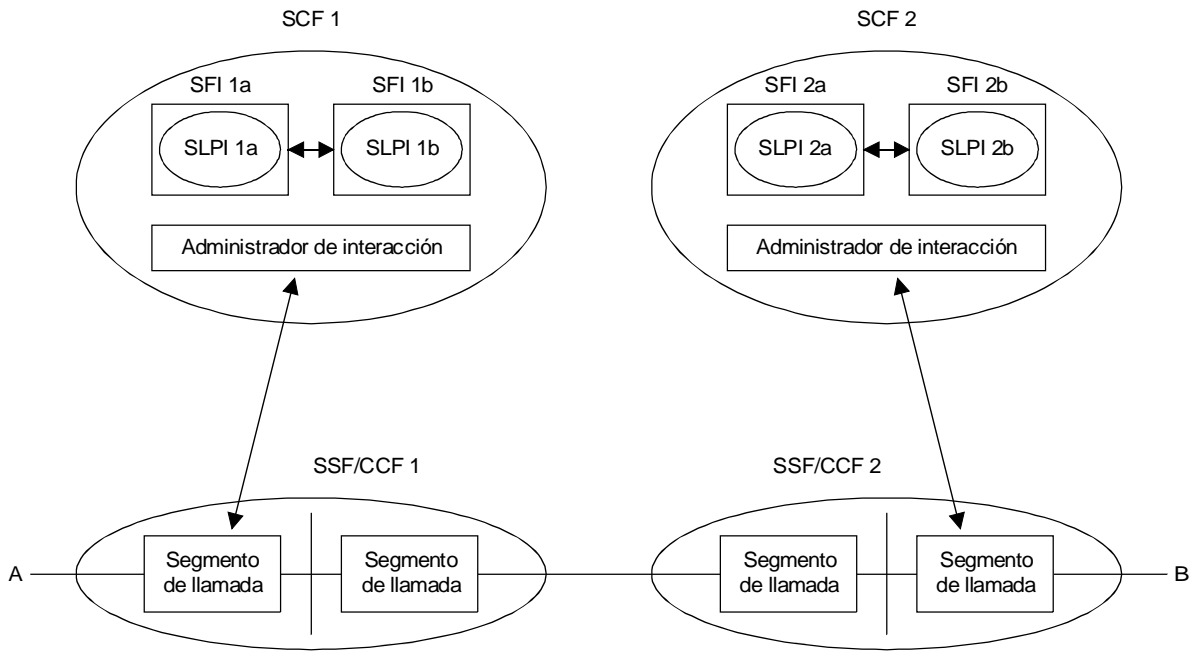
SCF 1

SFI 1a

SFI 1b

SLPI 1a

SLPI 1b

Administrador de interacción

SCF 2

SFI 2a

SFI 2b

SLPI 2a

SLPI 2b

Administrador de interacción

SSF/CCF 1

SSF/CCF 2

A

Segmento de llamada

Segmento de llamada

Segmento de llamada

Segmento de llamada

B